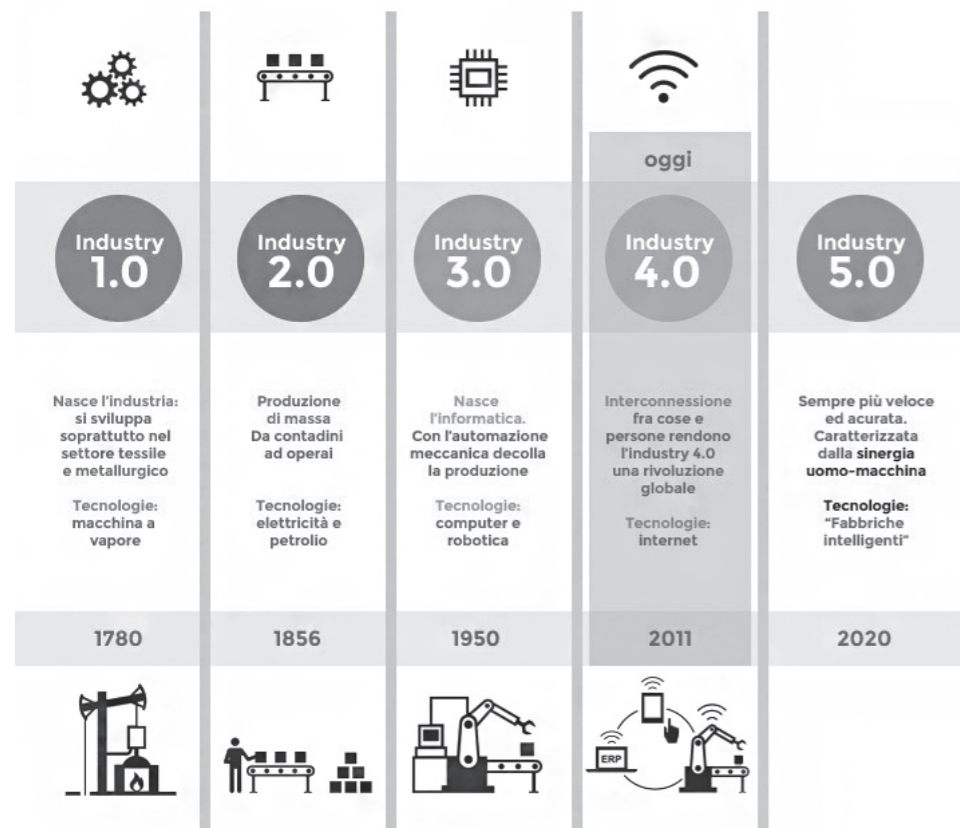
oggi

Industry 1.0

Industry 2.0

Industry 3.0

Industry 4.0

Industry 5.0

Nasce l'industria: si sviluppa soprattutto nel settore tessile e metallurgico

Tecnologie: macchina a vapore

Produzione di massa Da contadini ad operai

Tecnologie: elettricità e petrolio

Nasce l'informatica. Con l'automazione meccanica decolla la produzione

Tecnologie: computer e robotica

Interconnessione fra cose e persone rendono l'industry 4.0 una rivoluzione globale

Tecnologie: internet

Sempre più veloce ed acurata. Caratterizzata dalla sinergia uomo-macchina

Tecnologie: "Fabbriche intelligenti"

1780

1856

1950

2011

2020

ERP